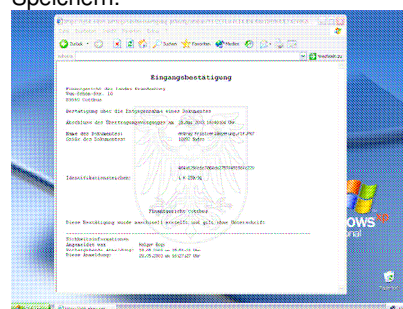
Speichern.

Zurück Suchen Favoriten Medien

Wechseln zu

Eingangsbestätigung

Finanzgericht des Landes Brandenburg

Bestätigung über die Entgegennahme eines Dokuments

Name des Dokuments:

Größe des Dokuments:

Identifikationsmerkmal:

Finanzgericht Cottbus

Diese Bestätigung wurde maschinell erstellt und gilt ohne Unterschrift

Angemeldet von:

Diese Anmeldung:

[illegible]